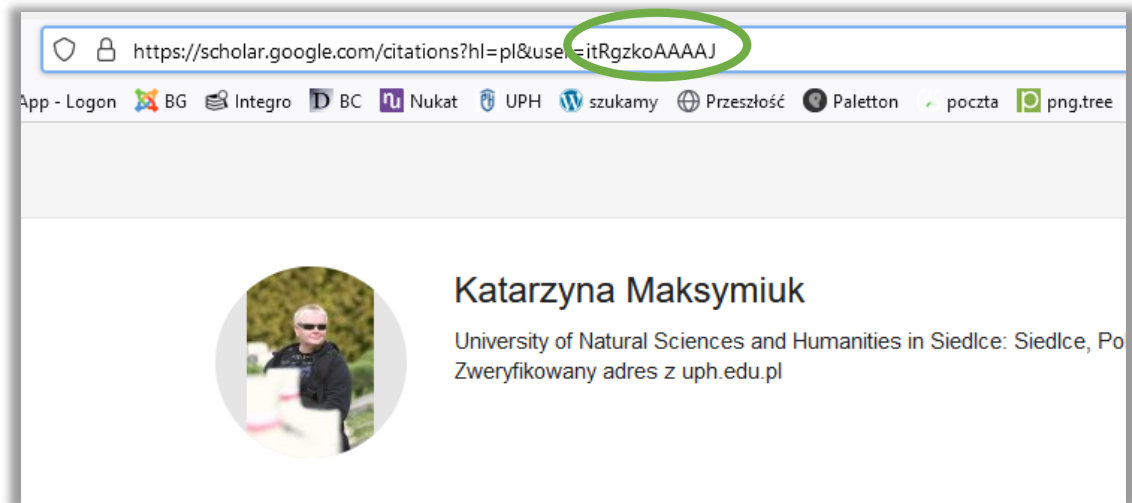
https://scholar.google.com/citations?hl=pl&user=itRgzkoAAAAJ

App - Logon BG Integro BC Nukat UPH szukamy Przeszłość Paletton poczta png.tree

Katarzyna Maksymiuk

University of Natural Sciences and Humanities in Siedlce: Siedlce, Po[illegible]

Zweryfikowany adres z uph.edu.pl